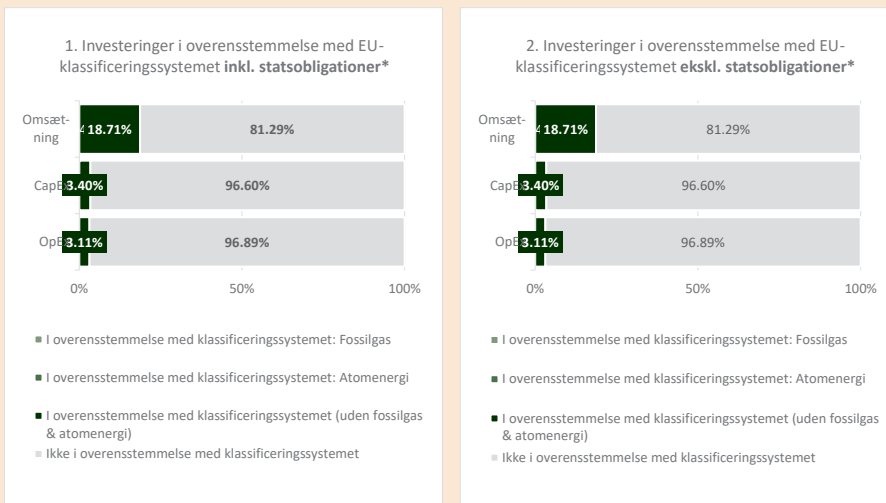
1. Investeringer i overensstemmelse med EU-klassificeringssystemet **inkl. statsobligationer***

Omsætning
18.71%
81.29%
CapE
3.40%
96.60%
OpE
3.11%
96.89%
0%
50%
100%

I overensstemmelse med klassificeringssystemet: Fossilgas

I overensstemmelse med klassificeringssystemet: Atomenergi

I overensstemmelse med klassificeringssystemet (uden fossilgas & atomenergi)

Ikke i overensstemmelse med klassificeringssystemet

2. Investeringer i overensstemmelse med EU-klassificeringssystemet **ekskl. statsobligationer***

Omsætning
18.71%
81.29%
CapE
3.40%
96.60%
OpE
3.11%
96.89%
0%
50%
100%

I overensstemmelse med klassificeringssystemet: Fossilgas

I overensstemmelse med klassificeringssystemet: Atomenergi

I overensstemmelse med klassificeringssystemet (uden fossilgas & atomenergi)

Ikke i overensstemmelse med klassificeringssystemet